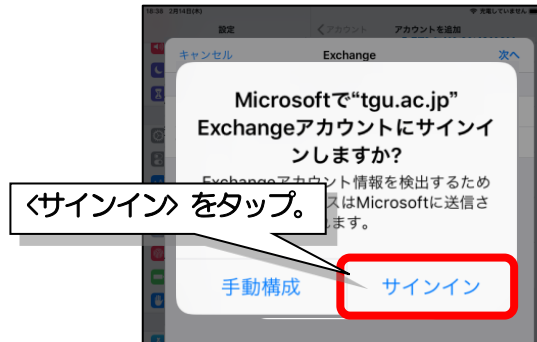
18:36 2月14日(木)
充電していません
設定
〈アカウント
アカウントを追加
キャンセル
Exchange
次へ

Microsoftで“tgu.ac.jp” Exchangeアカウントにサインインしますか?

Exchangeアカウント情報を検出するため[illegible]スはMicrosoftに送信さ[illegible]ます。

〈サインイン〉をタップ。

手動構成
サインイン